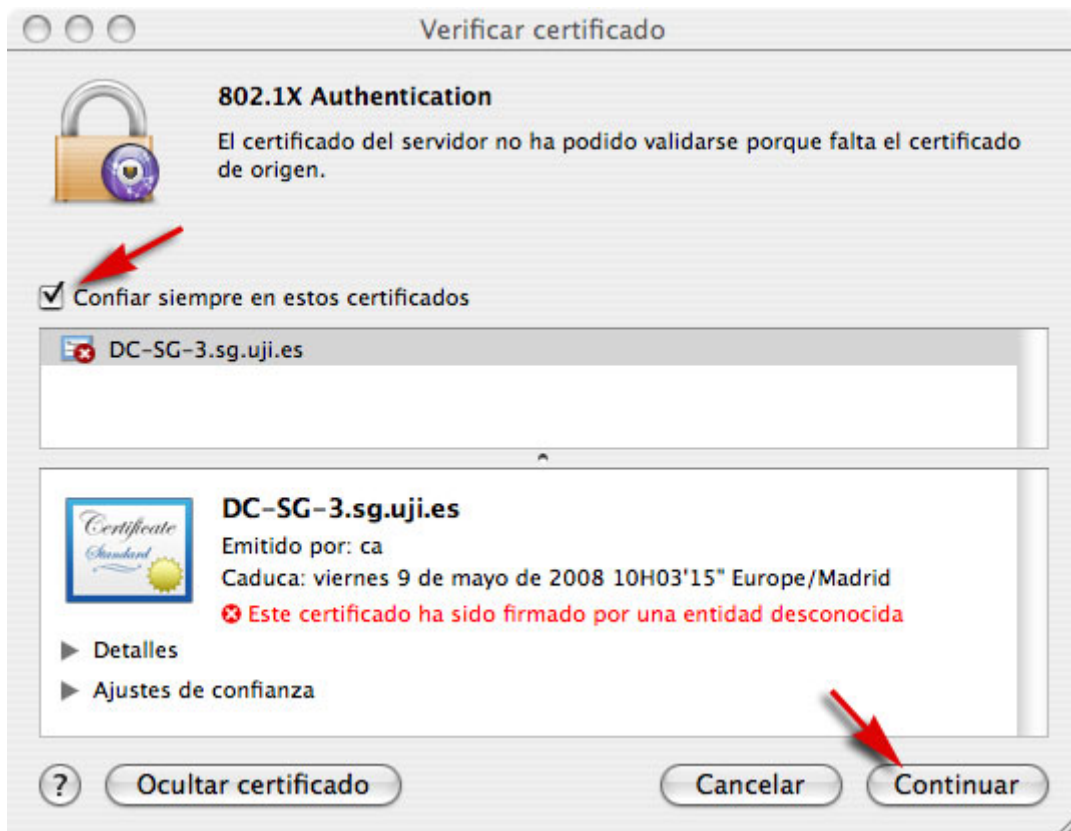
Verificar certificado

802.1X Authentication

El certificado del servidor no ha podido validarse porque falta el certificado de origen.

Confiar siempre en estos certificados

DC-SG-3.sg.uji.es

Certificate Standard

DC-SG-3.sg.uji.es

Emitido por: ca

Caduca: viernes 9 de mayo de 2008 10H03'15" Europe/Madrid

Este certificado ha sido firmado por una entidad desconocida

Detalles

Ajustes de confianza

?

Ocultar certificado

Cancelar

Continuar